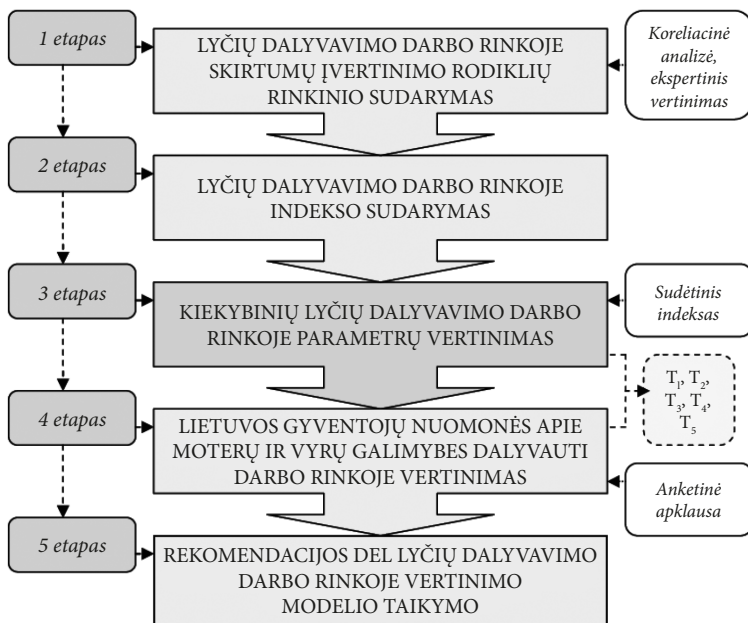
1 etapas

LYČIŲ DALYVAVIMO DARBO RINKOJE SKIRTUMŲ ĮVERTINIMO RODIKLIŲ RINKINIO SUDARYMAS

Koreliacinė analizė, ekspertinis vertinimas

2 etapas

LYČIŲ DALYVAVIMO DARBO RINKOJE INDEKSO SUDARYMAS

3 etapas

KIEKYBINIŲ LYČIŲ DALYVAVIMO DARBO RINKOJE PARAMETRŲ VERTINIMAS

Sudėtinis indeksas

$T_1$, $T_2$, $T_3$, $T_4$, $T_5$

4 etapas

LIETUVOS GYVENTOJŲ NUOMONĖS APIE MOTERŲ IR VYRŲ GALIMYBES DALYVAUTI DARBO RINKOJE VERTINIMAS

Anketinė apklausa

5 etapas

REKOMENDACIJOS DEL LYČIŲ DALYVAVIMO DARBO RINKOJE VERTINIMO MODELIO TAIKYMO